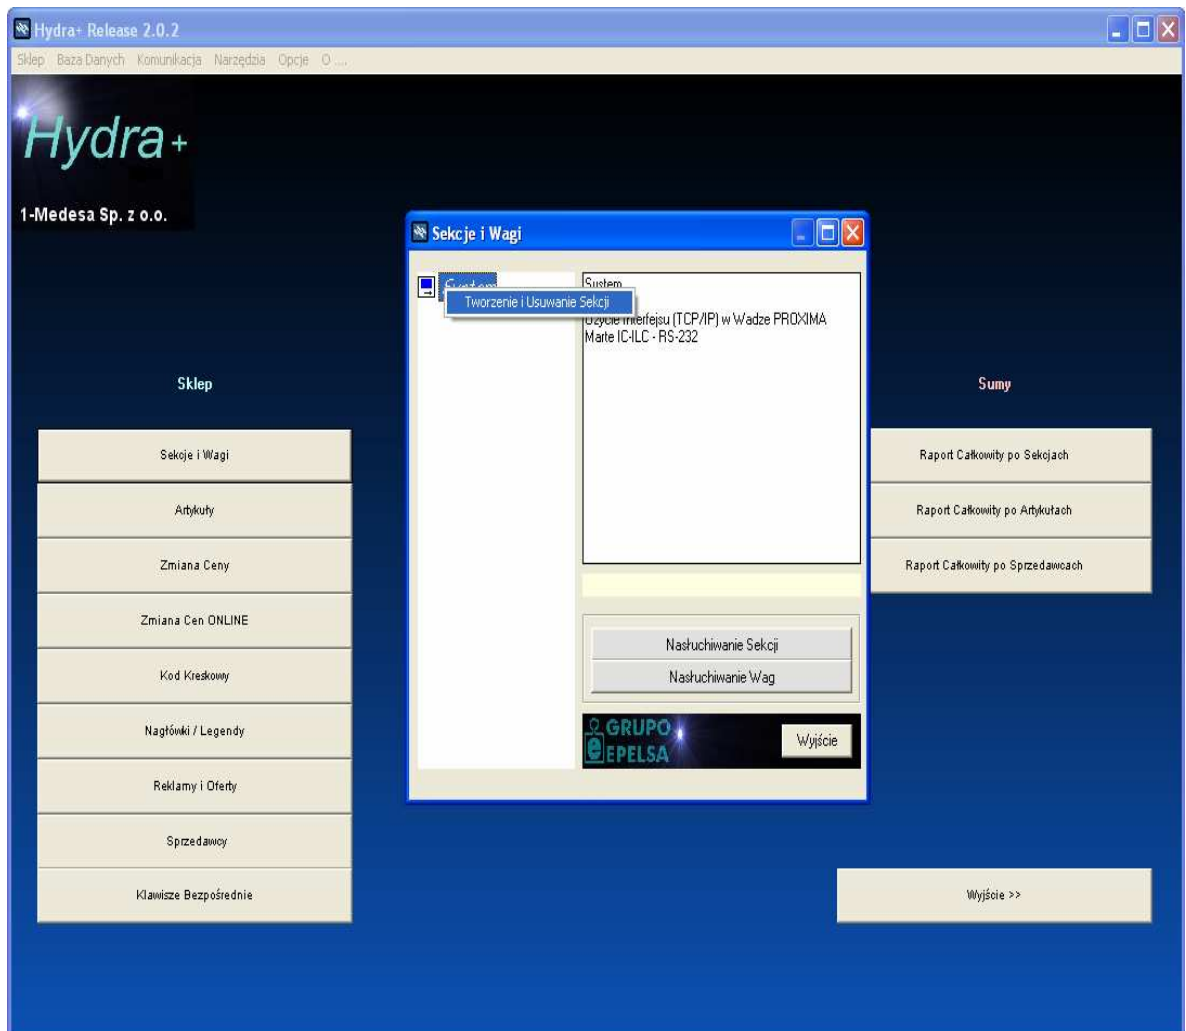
Hydra+ Release 2.0.2

Sklep Baza Danych Komunikacja Narzędzia Opcje O ...

Hydra+

1-Medesa Sp. z o.o.

Sekcje i Wagi

System

Tworzenie i Usuwanie Sekcji

System
Użycie interfejsu (TCP/IP) w Wadze PROXIMA
Marte IC-ILC - RS-232

Nasłuchiwanie Sekcji

Nasłuchiwanie Wag

GRUPO EPELSA

Wyjście

Sklep

Sekcje i Wagi

Artykuły

Zmiana Ceny

Zmiana Cen ONLINE

Kod Kreskowy

Nagłówki / Legendy

Reklamy i Oferty

Sprzedawcy

Klawisze Bezpośrednie

Sumy

Raport Całkowity po Sekcjach

Raport Całkowity po Artykułach

Raport Całkowity po Sprzedawcach

Wyjście >>